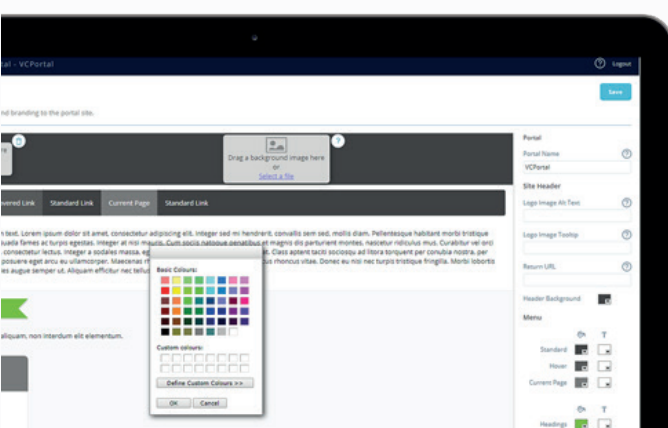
rtal - VCPortal

Logout

nd branding to the portal site.

Save

Drag a background image here
or
Select a file

vered Link
Standard Link
Current Page
Standard Link

n text. Lorem ipsum dolor sit amet, consectetur adipiscing elit. Integer sed mi hendrerit, convallis sem sed, mollis diam. Pellentesque habitant morbi tristique uada fames ac turpis egestas. Integer at nisi mauris. Cum sociis natoque penatibus et magnis dis parturient montes, nascetur ridiculus mus. Curabitur vel orci , consectetur lectus. Integer a sodales massa, eg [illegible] Class aptent taciti sociosqu ad litora torquent per conubia nostra, per posuere eget arcu eu ullamcorper. Maecenas m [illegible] rhoncus vitae. Donec eu nisi nec turpis tristique fringilla. Morbi lobortis is augue semper ut. Aliquam efficitur nec tellus

aliquam, non interdum elit elementum.

Basic Colours:

Custom colours:

Define Custom Colours >>

OK
Cancel

Portal

Portal Name
VCPortal

Site Header

Logo Image Alt Text

Logo Image Tooltip

Return URL

Header Background

Menu

Standard

Hover

Current Page

Headings